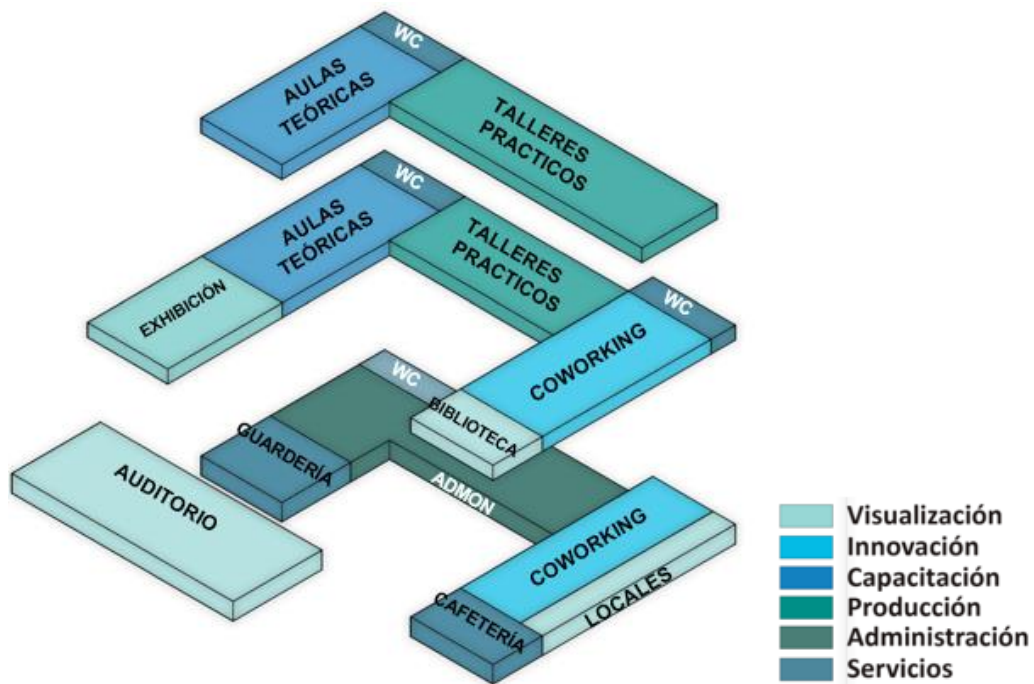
WC
AULAS TEÓRICAS
TALLERES PRACTICOS

WC
AULAS TEÓRICAS
TALLERES PRACTICOS
EXHIBICIÓN

WC
COWORKING
WC
BIBLIOTECA
GUARDERÍA
AUDITORIO
ADMON
COWORKING
LOCALES
CAFETERÍA

Visualización
Innovación
Capacitación
Producción
Administración
Servicios